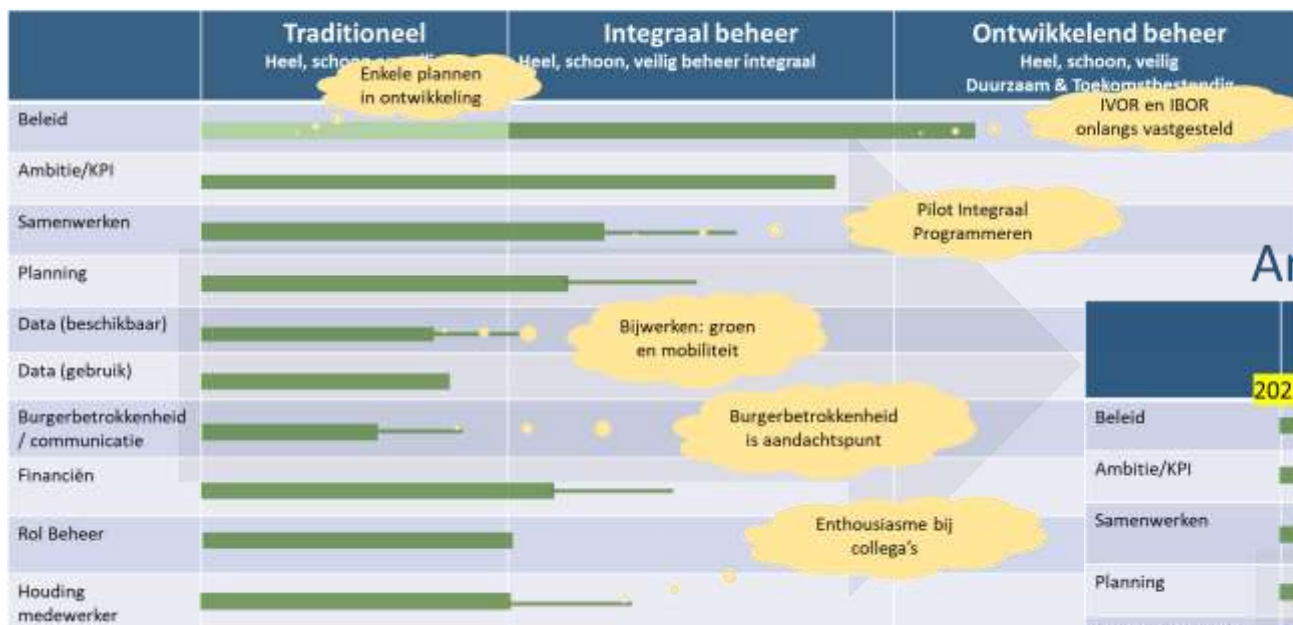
| | Traditioneel Heel, schoon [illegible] | Integraal beheer Heel, schoon, veilig beheer integraal | Ontwikkelend beheer Heel, schoon, veilig Duurzaam & Toekomstbestendig |
|---|---|---|---|
| Beleid | | | |
| Ambitie/KPI | | | |
| Samenwerken | | | |
| Planning | | | |
| Data (beschikbaar) | | | |
| Data (gebruik) | | | |
| Burgerbetrokkenheid / communicatie | | | |
| Financiën | | | |
| Rol Beheer | | | |
| Houding medewerker | | | |

Enkele plannen in ontwikkeling

IVOR en IBOR onlangs vastgesteld

Pilot Integraal Programmeren

Bijwerken: groen en mobiliteit

Burgerbetrokkenheid is aandachtspunt

Enthousiasme bij collega's

Ar

202

Beleid

Ambitie/KPI

Samenwerken

Planning